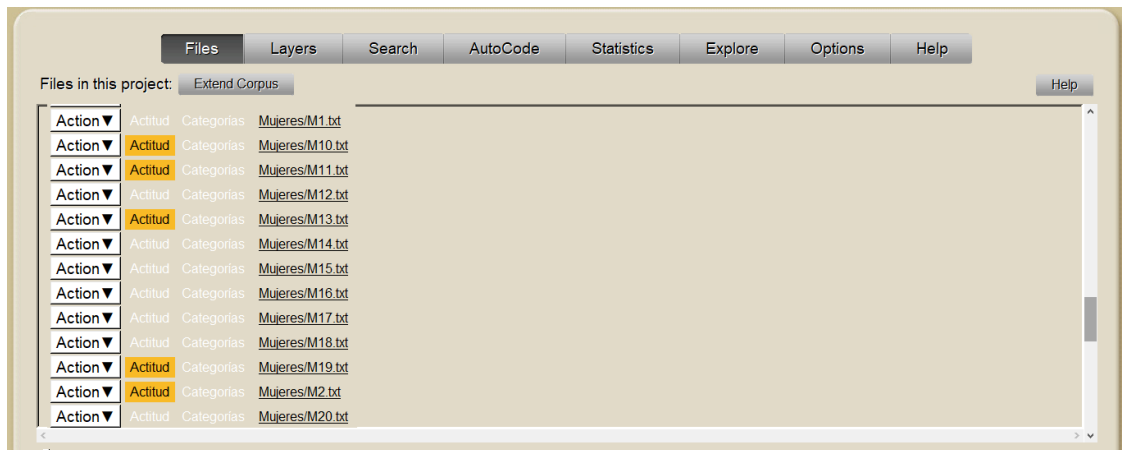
Files Layers Search AutoCode Statistics Explore Options Help

Files in this project: Extend Corpus

Help

Action▼ Actitud Categorías Mujeres/M1.txt
Action▼ Actitud Categorías Mujeres/M10.txt
Action▼ Actitud Categorías Mujeres/M11.txt
Action▼ Actitud Categorías Mujeres/M12.txt
Action▼ Actitud Categorías Mujeres/M13.txt
Action▼ Actitud Categorías Mujeres/M14.txt
Action▼ Actitud Categorías Mujeres/M15.txt
Action▼ Actitud Categorías Mujeres/M16.txt
Action▼ Actitud Categorías Mujeres/M17.txt
Action▼ Actitud Categorías Mujeres/M18.txt
Action▼ Actitud Categorías Mujeres/M19.txt
Action▼ Actitud Categorías Mujeres/M2.txt
Action▼ Actitud Categorías Mujeres/M20.txt